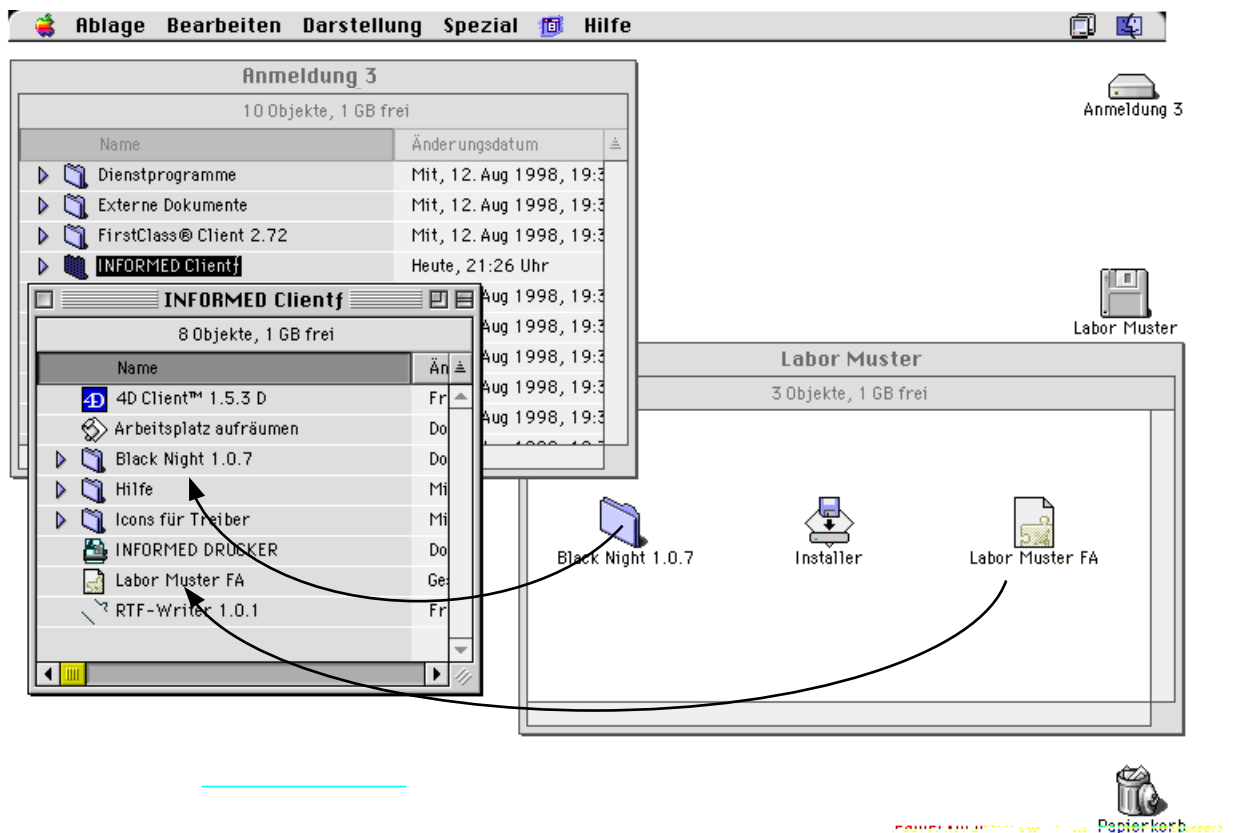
Ablage Bearbeiten Darstellung Spezial Hilfe

Anmeldung 3
10 Objekte, 1 GB frei

| Name | Änderungsdatum |
|---|---|
| Dienstprogramme | Mit, 12. Aug 1998, 19:3 |
| Externe Dokumente | Mit, 12. Aug 1998, 19:3 |
| FirstClass® Client 2.72 | Mit, 12. Aug 1998, 19:3 |
| INFORMED Clientƒ | Heute, 21:26 Uhr |
| | Aug 1998, 19:3 |
| | Aug 1998, 19:3 |
| | Aug 1998, 19:3 |
| | Aug 1998, 19:3 |
| | Aug 1998, 19:3 |

INFORMED Clientƒ
8 Objekte, 1 GB frei

| Name | Än |
|---|---|
| 4D Client™ 1.5.3 D | Fr |
| Arbeitsplatz aufräumen | Do |
| Black Night 1.0.7 | Do |
| Hilfe | Mi |
| Icons für Treiber | Mi |
| INFORMED DRUCKER | Do |
| Labor Muster FA | Ge |
| RTF-Writer 1.0.1 | Fr |

Anmeldung 3

Labor Muster

Labor Muster
3 Objekte, 1 GB frei

Black Night 1.0.7
Installer
Labor Muster FA

Papierkorb